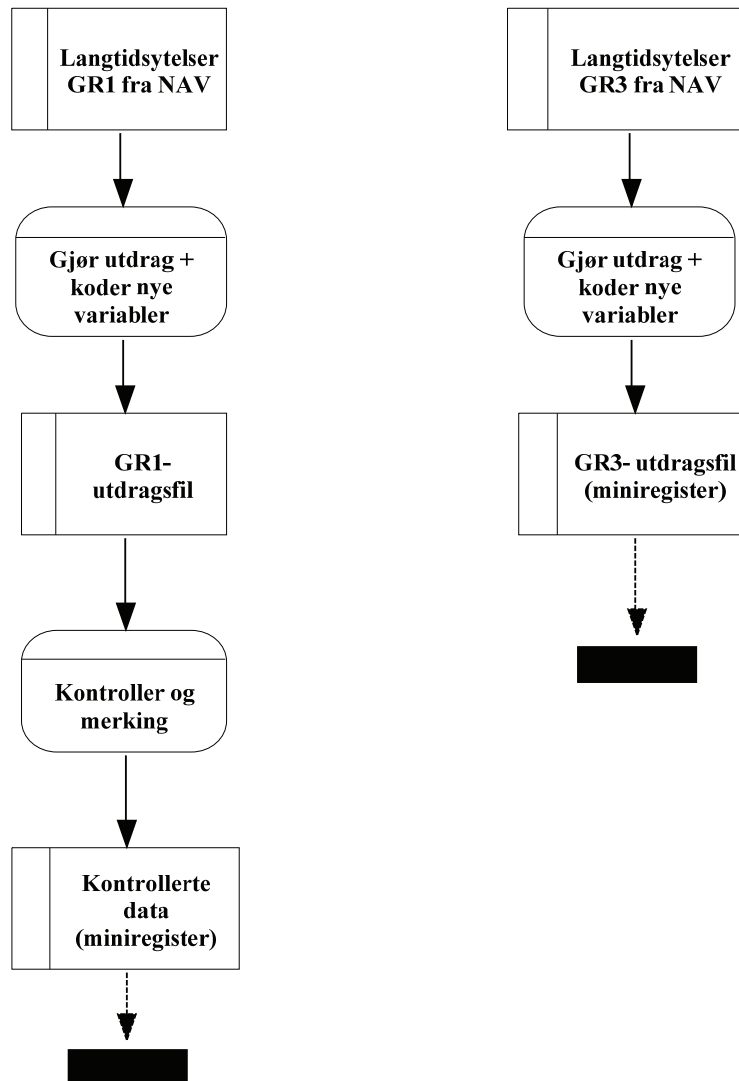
Langtidsytelser GR1 fra NAV

Gjør utdrag + koder nye variabler

GR1- utdragsfil

Kontroller og merking

Kontrollerte data (miniregister)

Langtidsytelser GR3 fra NAV

Gjør utdrag + koder nye variabler

GR3- utdragsfil (miniregister)